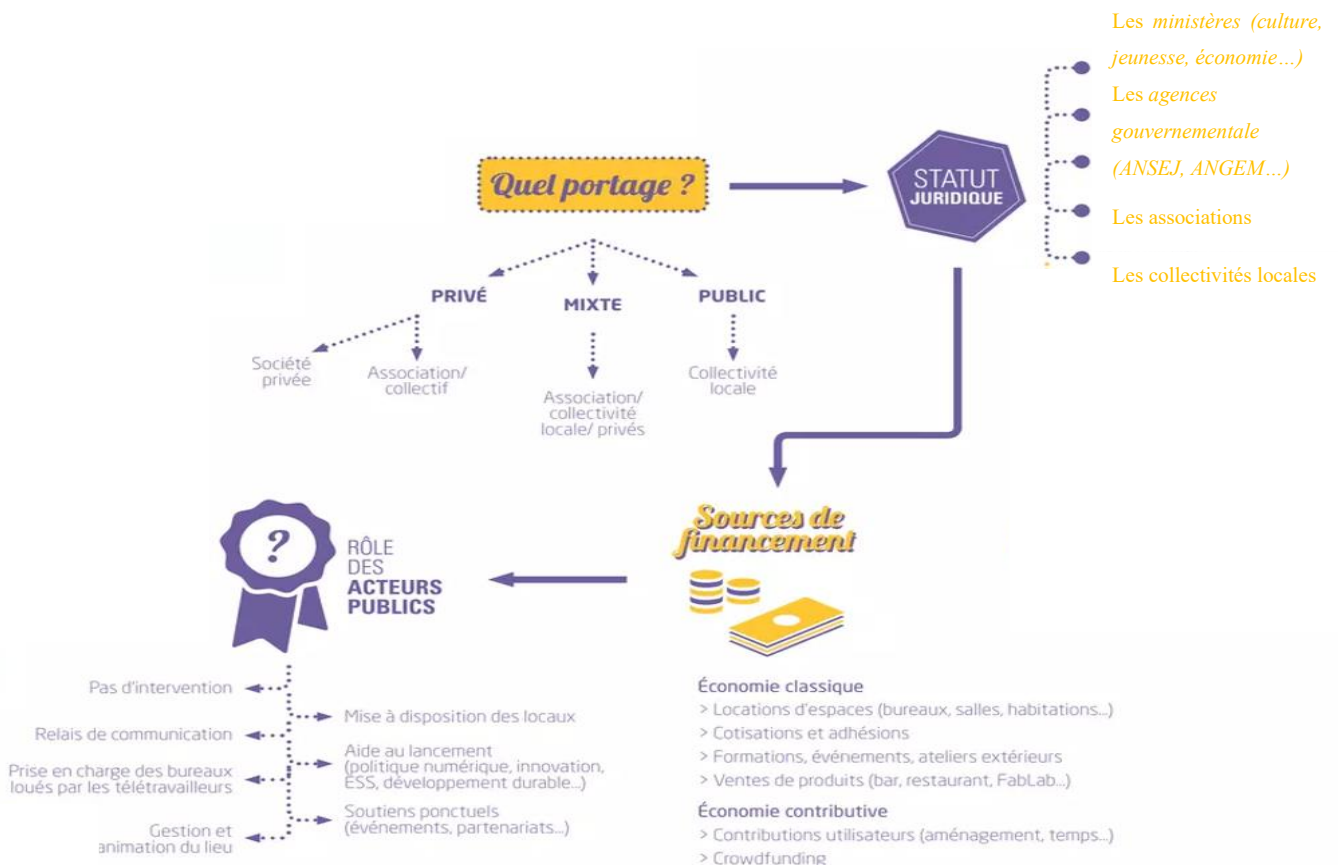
Quel portage ?

STATUT JURIDIQUE

Les *ministères (culture, jeunesse, économie…)*

Les *agences gouvernementale (ANSEJ, ANGEM…)*

Les associations

Les collectivités locales

PRIVÉ

MIXTE

PUBLIC

Société privée

Association/ collectif

Association/ collectivité locale/ privés

Collectivité locale

Sources de financement

RÔLE DES ACTEURS PUBLICS

Pas d'intervention

Mise à disposition des locaux

Relais de communication

Aide au lancement (politique numérique, innovation, ESS, développement durable...)

Prise en charge des bureaux loués par les télétravailleurs

Soutiens ponctuels (événements, partenariats...)

Gestion et animation du lieu

Économie classique
> Locations d'espaces (bureaux, salles, habitations...)
> Cotisations et adhésions
> Formations, événements, ateliers extérieurs
> Ventes de produits (bar, restaurant, FabLab...)

Économie contributive
> Contributions utilisateurs (aménagement, temps...)
> Crowdfunding